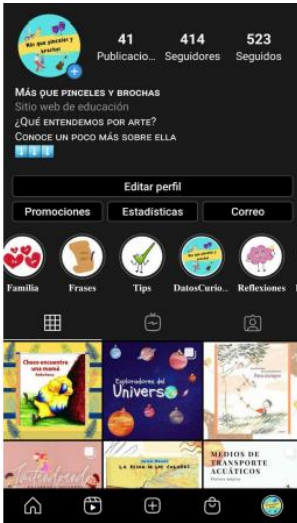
Más que pinceles y brochas

41 Publicacio...
414 Seguidores
523 Seguidos

Más que pinceles y brochas
Sitio web de educación
¿Qué entendemos por arte?
Conoce un poco más sobre ella
⬇️⬇️⬇️

Editar perfil
Promociones
Estadísticas
Correo

Familia
Frases
Tips
DatosCurio...
Reflexiones

Choco encuentra una mamá
Exploradores del Universo
La niña de los colores
Medios de transporte acuáticos